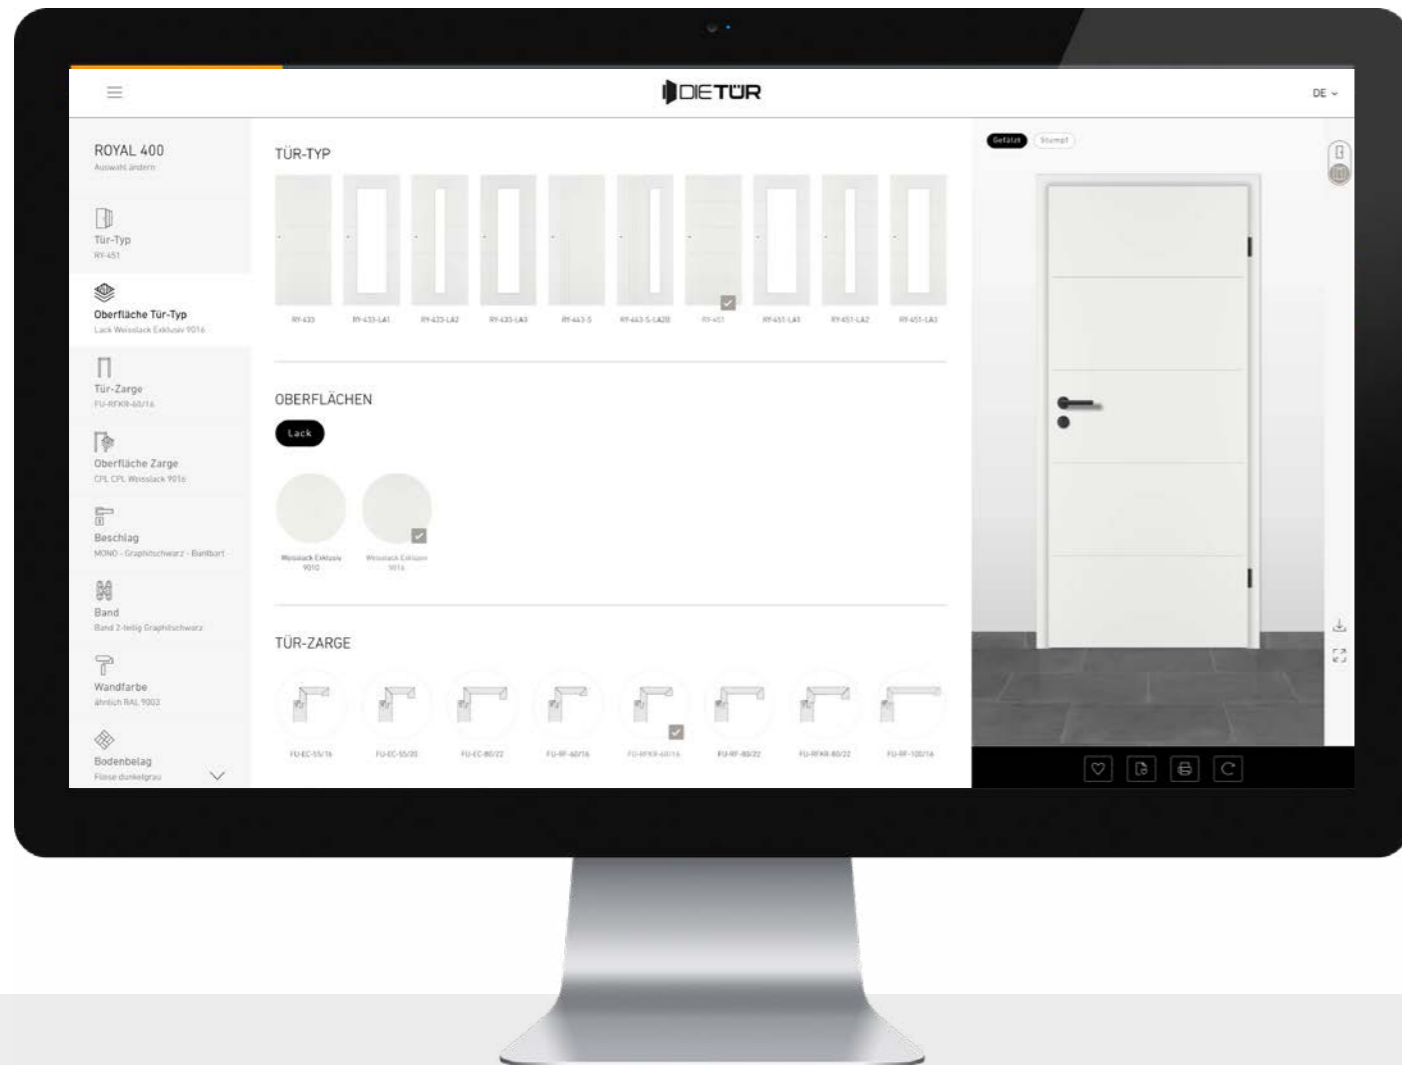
DIETÜR

DE

ROYAL 400
Auswahl ändern

Tür-Typ
RY-451

Oberfläche Tür-Typ
Lack Weisslack Exklusiv 9016

Tür-Zarge
FU-RFKR-60/16

Oberfläche Zarge
CPL CPL Weisslack 9016

Beschlag
MONO - Graphitschwarz - Bartbart

Band
Band 2-teilig Graphitschwarz

Wandfarbe
ähnlich RAL 9002

Bodenbelag
Fliese dunkelgrau

TÜR-TYP

RY-433 RY-433-LA1 RY-433-LA2 RY-433-LA3 RY-443-S RY-443-S-LA2B RY-451 RY-451-LA1 RY-451-LA2 RY-451-LA3

OBERFLÄCHEN

Lack

Weisslack Exklusiv 9010
Weisslack Exklusiv 9016

TÜR-ZARGE

FU-EC-55/16 FU-EC-55/20 FU-EC-80/22 FU-RF-60/16 FU-RFKR-60/16 FU-RF-80/22 FU-RFKR-80/22 FU-RF-100/16

Gefälzt Stumpf